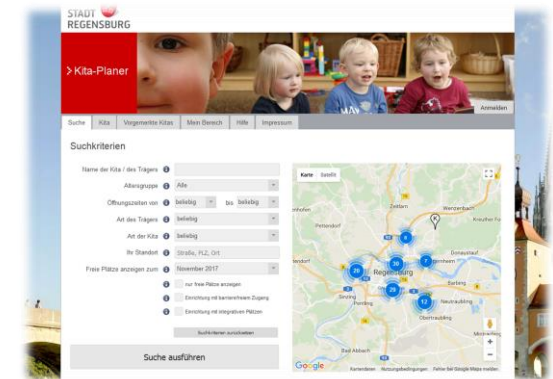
STADT
REGENSBURG

> Kita-Planer

Anmelden

Suche | Kita | Vorgemerkte Kitas | Mein Bereich | Hilfe | Impressum

Suchkriterien

Name der Kita / des Trägers

Altersgruppe | Alle

Öffnungszeiten von | beliebig | bis | beliebig

Art des Trägers | beliebig

Art der Kita | beliebig

Ihr Standort | Straße, PLZ, Ort

Freie Plätze anzeigen zum | November 2017

nur freie Plätze anzeigen

Einrichtung mit barrierefreiem Zugang

Einrichtung mit integrativen Plätzen

Suchkriterien zurücksetzen

Suche ausführen

Karte | Satellit

Zeitlarn

Wenzenbach

Pettendorf

Regensburg

Donaustauf

Barbing

Neutraubling

Sinzing

Pentling

Obertraubling

Bad Abbach

8

30

7

20

29

12

Google

Kartendaten | Nutzungsbedingungen | Fehler bei Google Maps melden